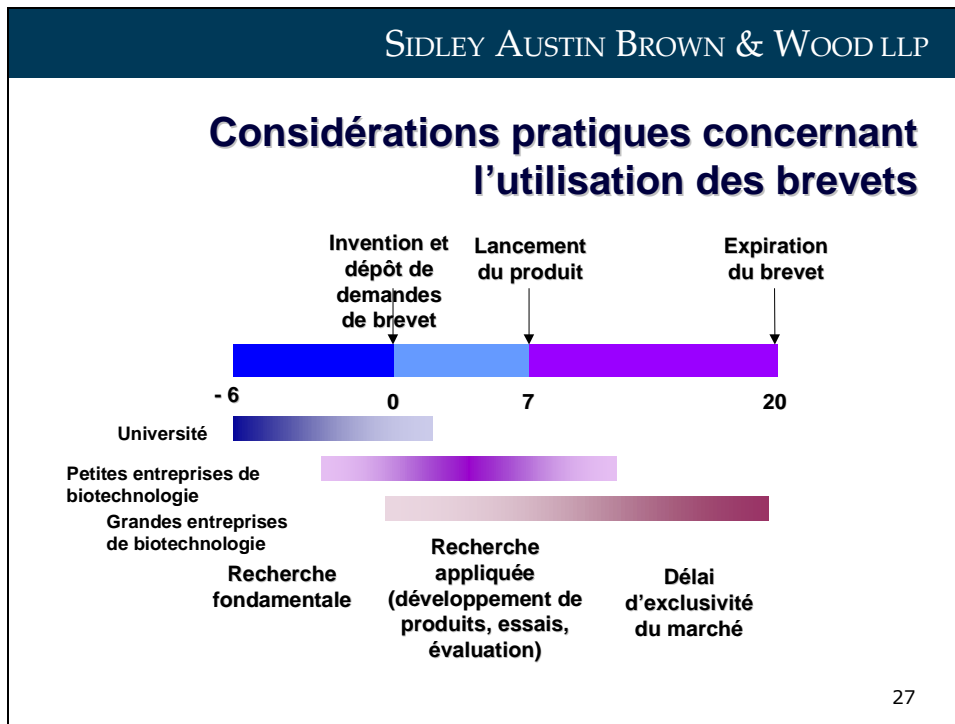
SIDLEY AUSTIN BROWN & WOOD LLP

Considérations pratiques concernant l'utilisation des brevets

Invention et dépôt de demandes de brevet

Lancement du produit

Expiration du brevet

- 6

0

7

20

Université

Petites entreprises de biotechnologie

Grandes entreprises de biotechnologie

Recherche fondamentale

Recherche appliquée (développement de produits, essais, évaluation)

Délai d'exclusivité du marché

27